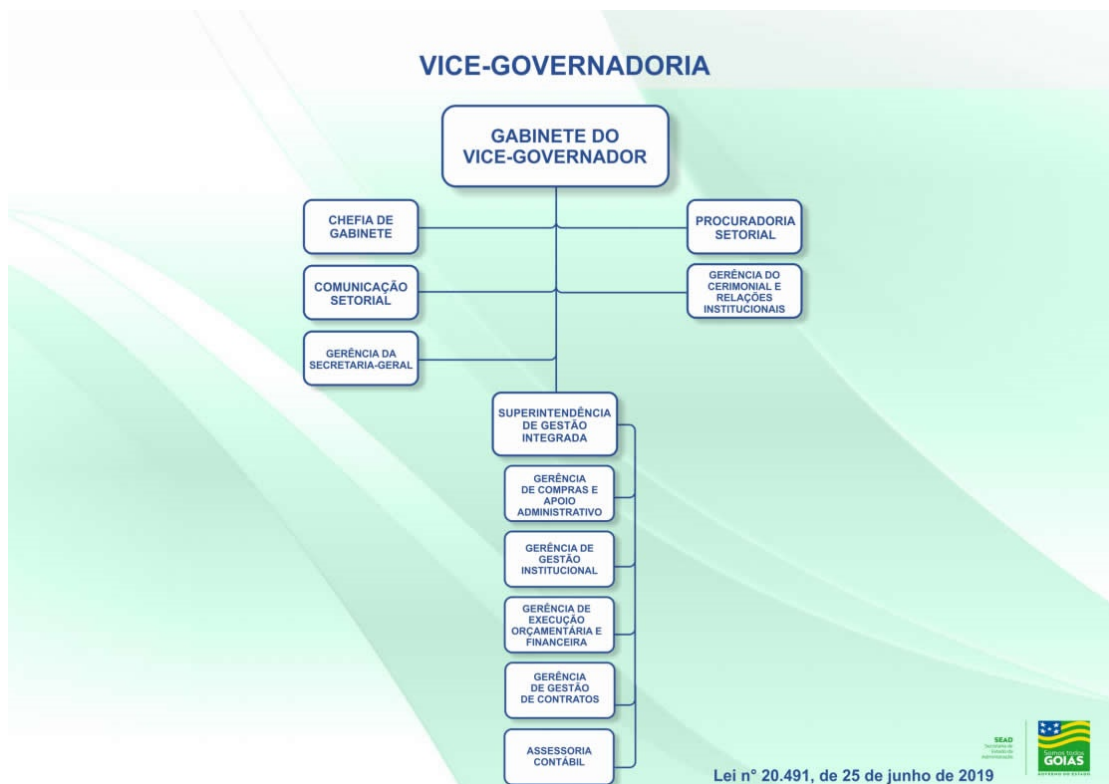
VICE-GOVERNADORIA

GABINETE DO VICE-GOVERNADOR

CHEFIA DE GABINETE

PROCURADORIA SETORIAL

COMUNICAÇÃO SETORIAL

GERÊNCIA DO CERIMONIAL E RELAÇÕES INSTITUCIONAIS

GERÊNCIA DA SECRETARIA-GERAL

SUPERINTENDÊNCIA DE GESTÃO INTEGRADA

GERÊNCIA DE COMPRAS E APOIO ADMINISTRATIVO

GERÊNCIA DE GESTÃO INSTITUCIONAL

GERÊNCIA DE EXECUÇÃO ORÇAMENTÁRIA E FINANCEIRA

GERÊNCIA DE GESTÃO DE CONTRATOS

ASSESSORIA CONTÁBIL

SEAD Secretaria de Estado da Administração

Somos todos GOIÁS GOVERNO DO ESTADO

Lei nº 20.491, de 25 de junho de 2019